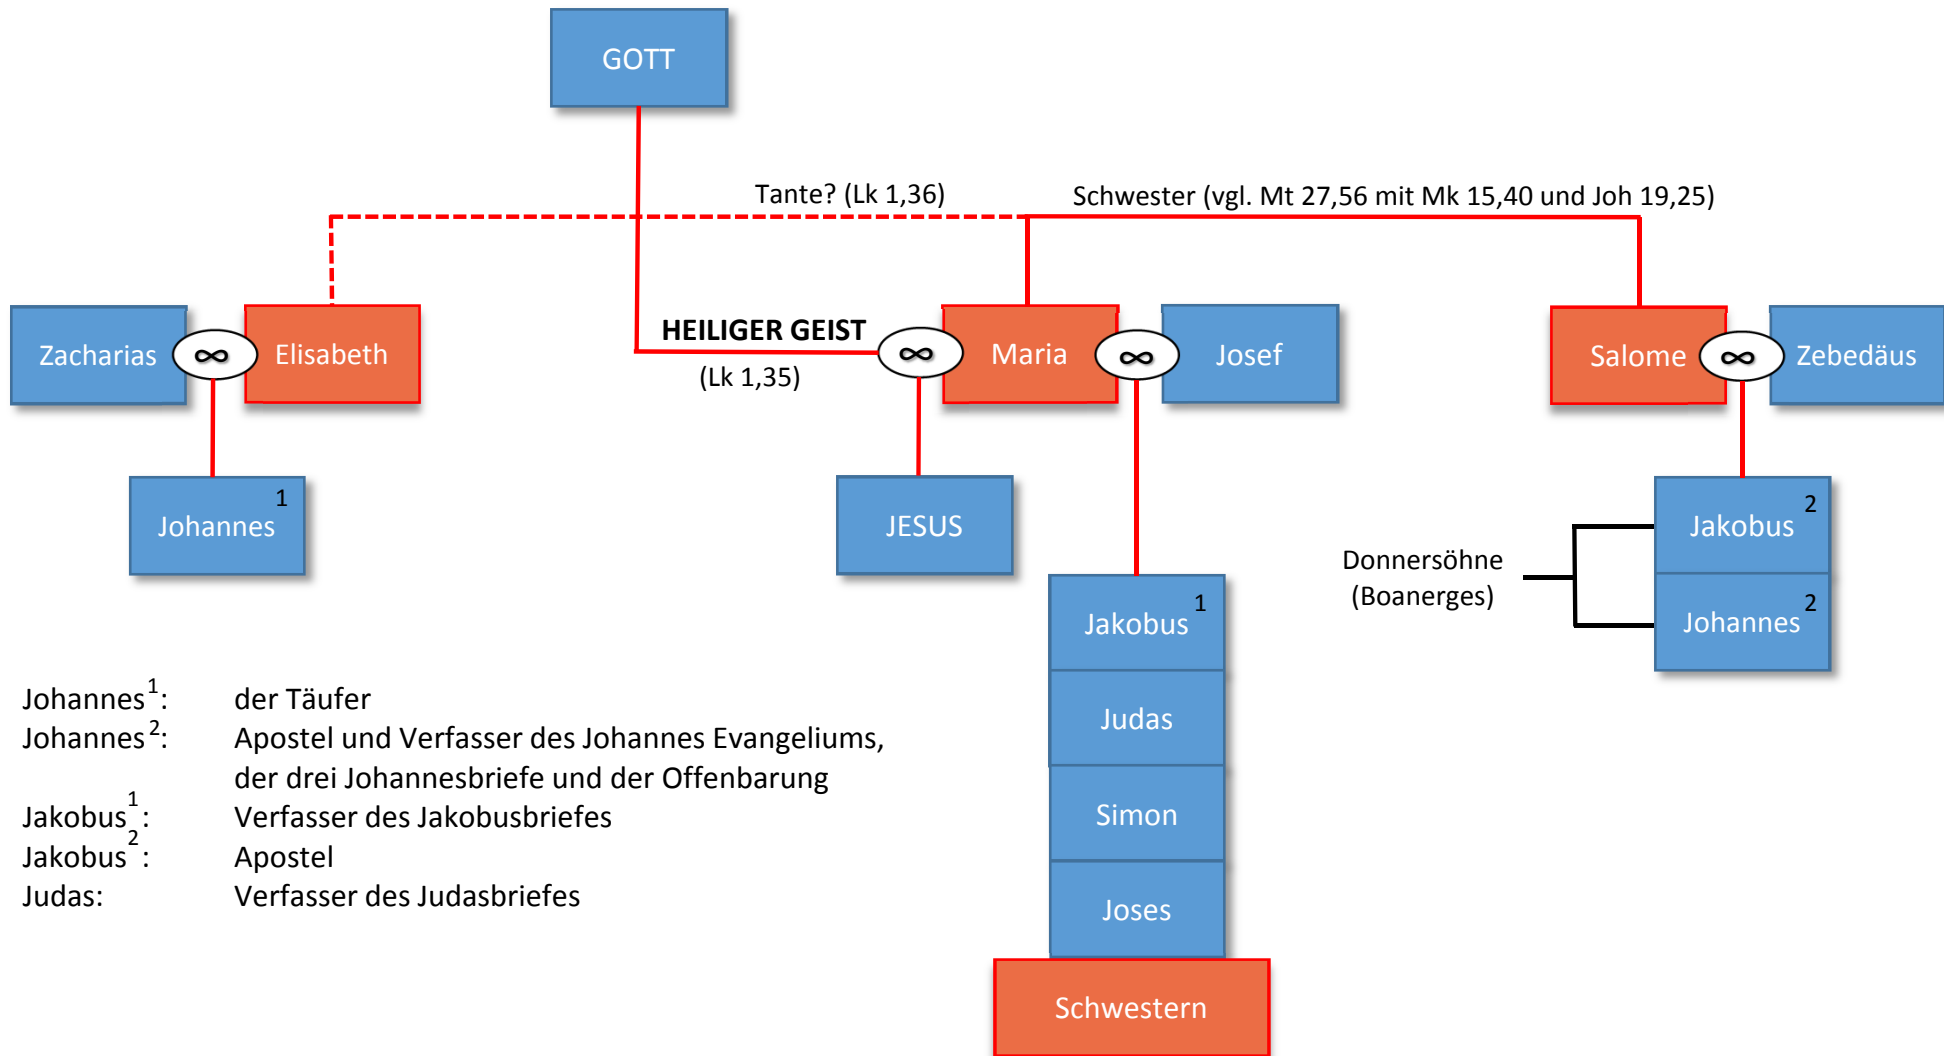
GOTT

Tante? (Lk 1,36)

Schwester (vgl. Mt 27,56 mit Mk 15,40 und Joh 19,25)

Zacharias ∞ Elisabeth

HEILIGER GEIST ∞ Maria ∞ Josef

(Lk 1,35)

Salome ∞ Zebedäus

Johannes $^1$

JESUS

Jakobus $^1$

Judas

Simon

Joses

Schwestern

Donnersöhne (Boanerges)

Jakobus $^2$

Johannes $^2$

| | |
|---|---|
| Johannes$^1$: | der Täufer |
| Johannes$^2$: | Apostel und Verfasser des Johannes Evangeliums, der drei Johannesbriefe und der Offenbarung |
| Jakobus$^1$: | Verfasser des Jakobusbriefes |
| Jakobus$^2$: | Apostel |
| Judas: | Verfasser des Judasbriefes |